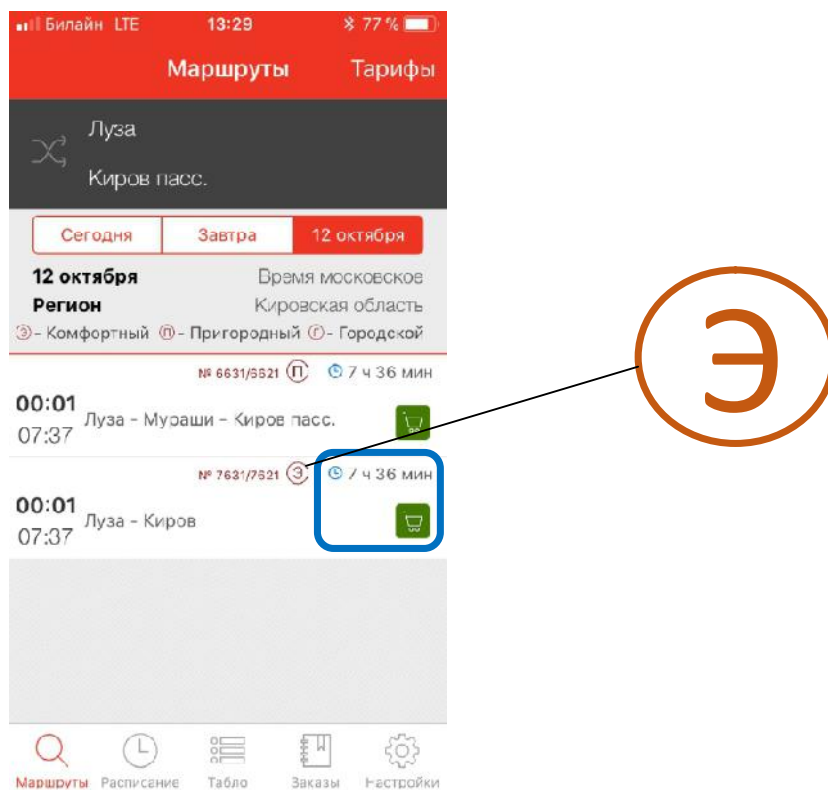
Билайн LTE 13:29 77 %

Маршруты Тарифы

Луза

Киров пасс.

Сегодня | Завтра | 12 октября

12 октября Время московское
Регион Кировская область
Э - Комфортный П - Пригородный Г - Городской

№ 6631/6621 П 7 ч 36 мин
00:01 07:37 Луза - Мураши - Киров пасс.

№ 7631/7621 Э 7 ч 36 мин
00:01 07:37 Луза - Киров

Э

Маршруты Расписание Табло Заказы Настройки